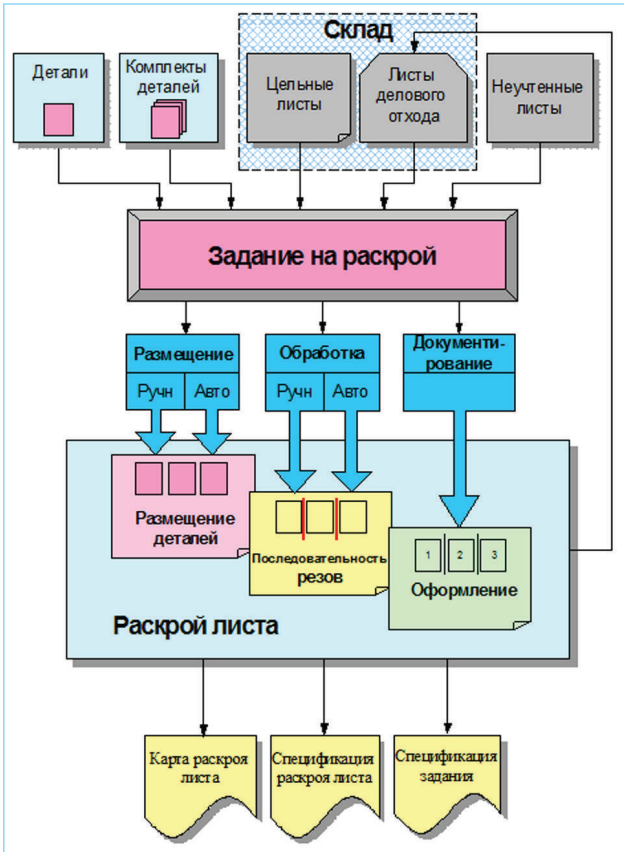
Склад

Детали

Комплекты деталей

Цельные листы

Листы делового отхода

Неучтенные листы

Задание на раскрой

Размещение

Ручн

Авто

Обработка

Ручн

Авто

Документирование

Размещение деталей

Последовательность резов

1

2

3

Оформление

Раскрой листа

Карта раскроя листа

Спецификация раскроя листа

Спецификация задания